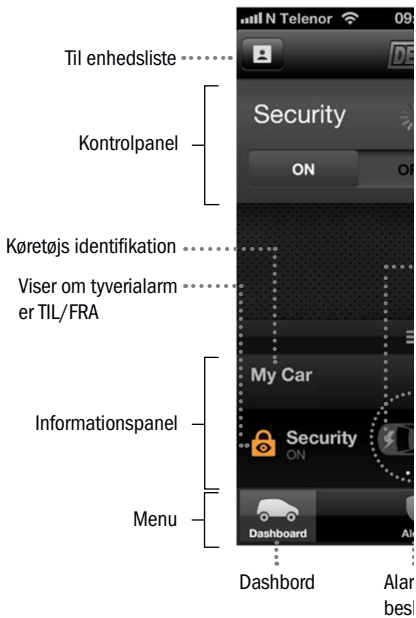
N Telenor 09

Til enhedsliste

DE

Kontrolpanel

Security

ON

OF

Køretøjs identifikation

Viser om tyverialarm er TIL/FRA

Informationspanel

My Car

Security
ON

Menu

Dashboard

Al

Dashbord

Alar
besk